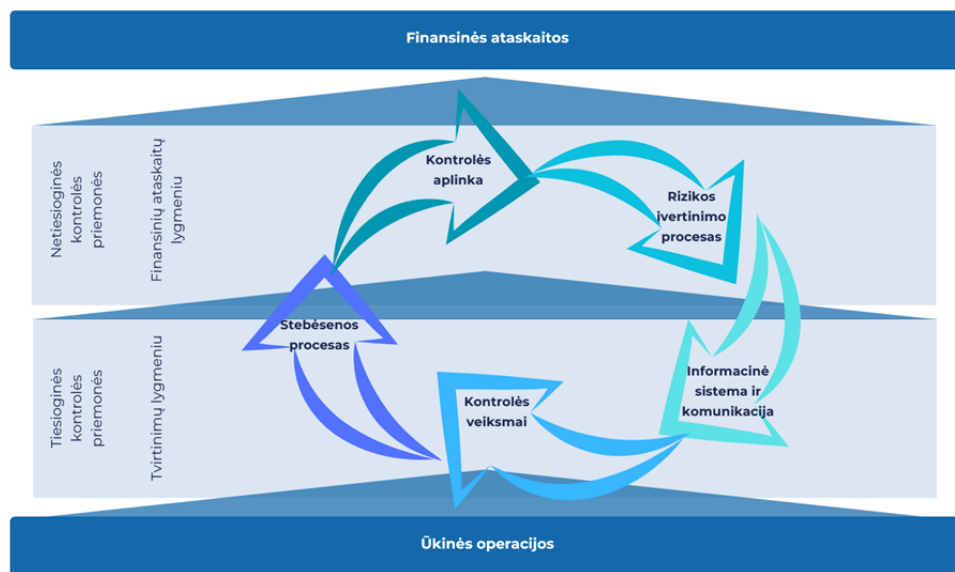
Finansinės ataskaitos

Netiesioginės kontrolės priemonės

Finansinių ataskaitų lygmeniu

Tiesioginės kontrolės priemonės

Tvirtinimų lygmeniu

Kontrolės aplinka

Rizikos įvertinimo procesas

Informacinė sistema ir komunikacija

Kontrolės veiksmai

Stebėsenos procesas

Ūkinės operacijos